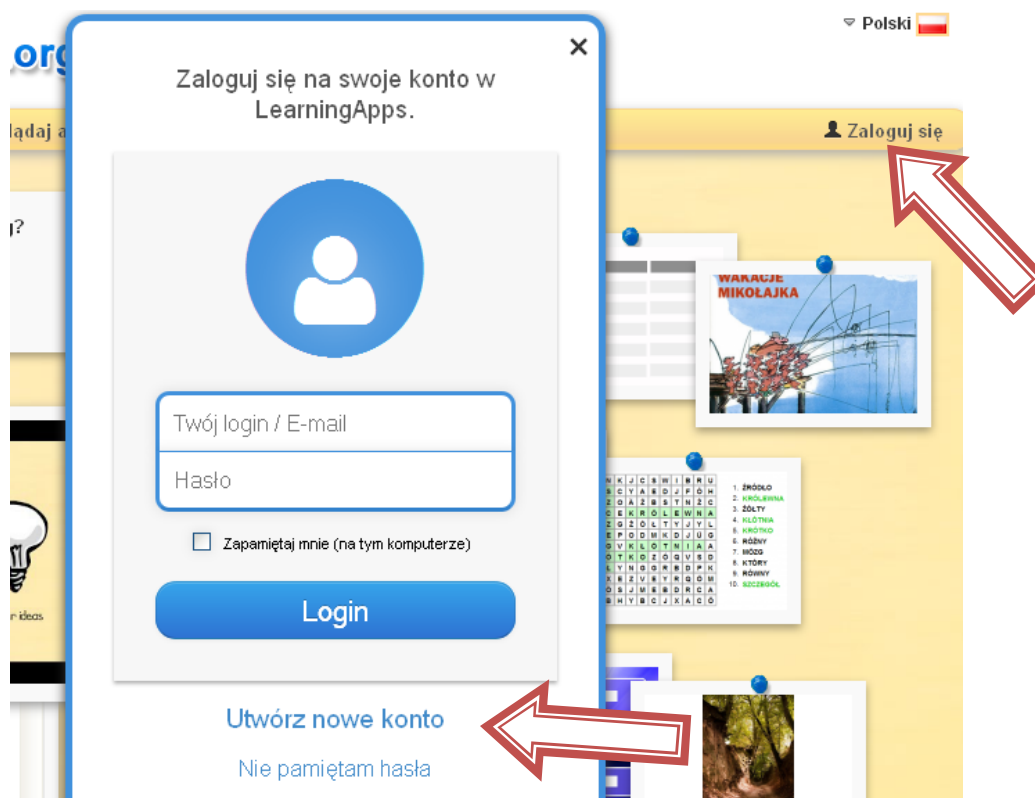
.org

Polski

ądaj a

Zaloguj się

g?

r ideas

Zaloguj się na swoje konto w LearningApps.

Twój login / E-mail

Hasło

Zapamiętaj mnie (na tym komputerze)

Login

Utwórz nowe konto

Nie pamiętam hasła

WAKACJE MIKOŁAJKA

1. ŹRÓDŁO
2. KRÓLEWNA
3. ŻÓŁTY
4. KŁÓTNIA
5. KRÓTKO
6. RÓŻNY
7. MÓZG
8. KTÓRY
9. RÓWNY
10. SZCZEGÓŁ